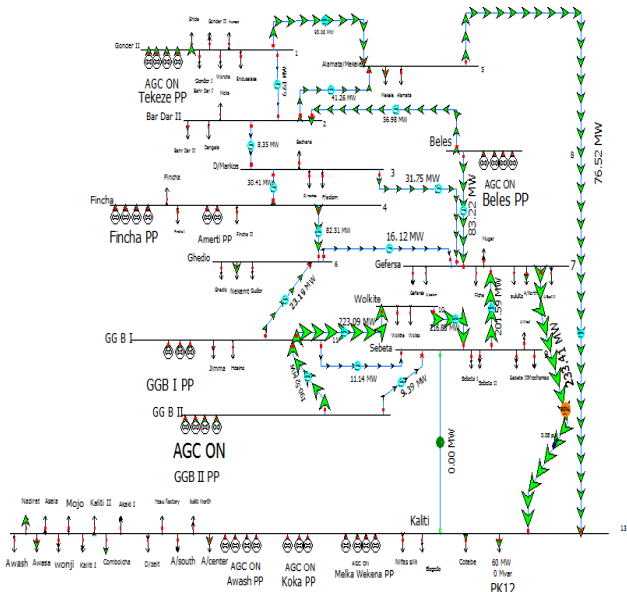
Gonder II
Bhida
Gonder II
AGC ON
Tekeze PP
Gonder I
Bahr Dar II
Wereta
Nefas
Debretabor
1
6.61 MW
93.38 MW
Alamata/Mekele
5
4.26 MW
Mekele
Alamata
Bar Dar II
2
56.98 MW
Bahr Dar II
Dangela
8.35 MW
Bechena
D/Markos
3
30.41 MW
Beles
8
76.52 MW
31.75 MW
AGC ON
Beles PP
Fincha
Fincha
4
Fincha PP
Amerti PP
Fincha II
82.51 MW
83.32 MW
16.12 MW
Ghedo
6
Gefersa
7
Ghedo
Nekemt
Gulisr
23.19 MW
Wolkite
223.09 MW
218.88 MW
207.59 MW
233.41 MW
GG B I
Sebeta
GGB I PP
Jimma
Hosana
11.14 MW
9.39 MW
GG B II
AGC ON
GGB II PP
0.00 MW
Nazret
Abelia
Mojo
Kaliti II
Akaki II
Kaliti North
Kalti
13
Awash
Awasa
wonji
Kaliti I
Combolcha
Dizeit
A/south
A/center
AGC ON
Awash PP
AGC ON
Koka PP
AGC ON
Melka Wekena PP
Nifas silk
Coteba
60 MW
0 Mvar
PK12